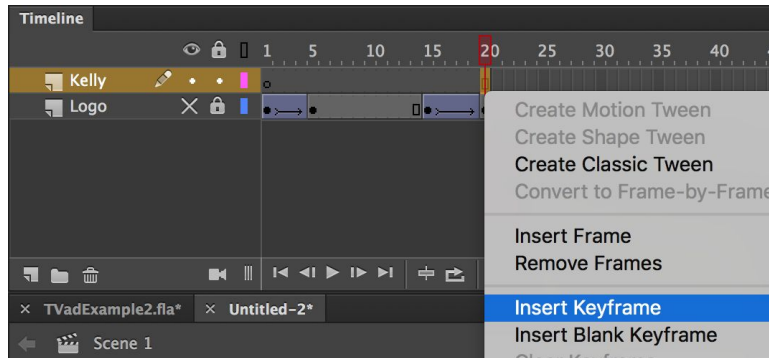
Timeline

1 5 10 15 20 25 30 35 40

Kelly

Logo

Create Motion Tween
Create Shape Tween
Create Classic Tween
Convert to Frame-by-Frame

Insert Frame
Remove Frames

Insert Keyframe
Insert Blank Keyframe
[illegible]

× TVadExample2.fla* × Untitled-2*

Scene 1